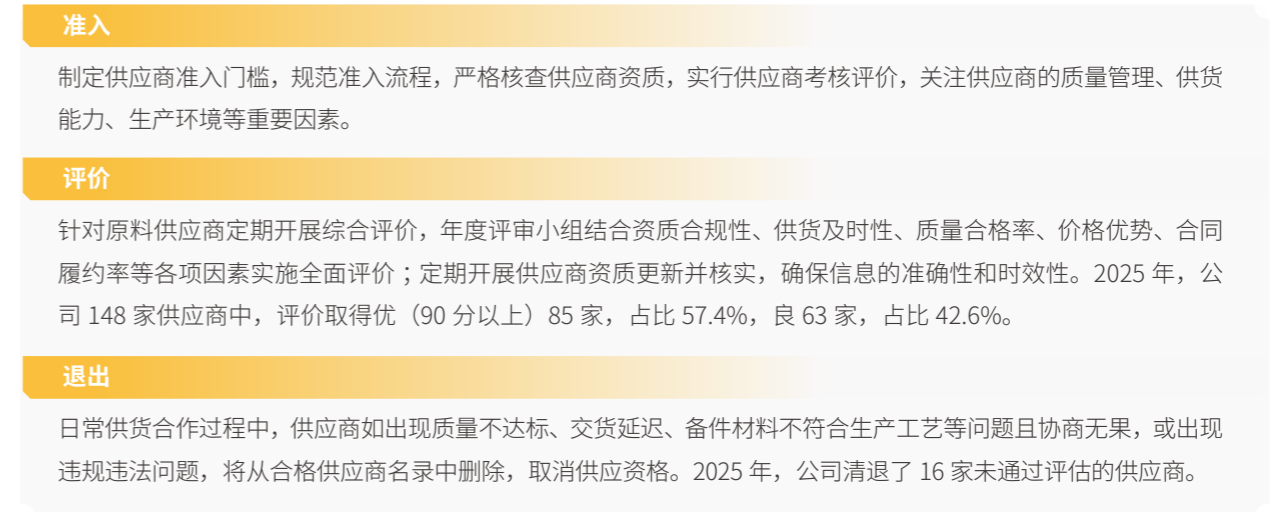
准入

制定供应商准入门槛，规范准入流程，严格核查供应商资质，实行供应商考核评价，关注供应商的质量管理、供货能力、生产环境等重要因素。

评价

针对原料供应商定期开展综合评价，年度评审小组结合资质合规性、供货及时性、质量合格率、价格优势、合同履约率等各项因素实施全面评价；定期开展供应商资质更新并核实，确保信息的准确性和时效性。2025 年，公司 148 家供应商中，评价取得优（90 分以上）85 家，占比 57.4%，良 63 家，占比 42.6%。

退出

日常供货合作过程中，供应商如出现质量不达标、交货延迟、备件材料不符合生产工艺等问题且协商无果，或出现违规违法问题，将从合格供应商名录中删除，取消供应资格。2025 年，公司清退了 16 家未通过评估的供应商。